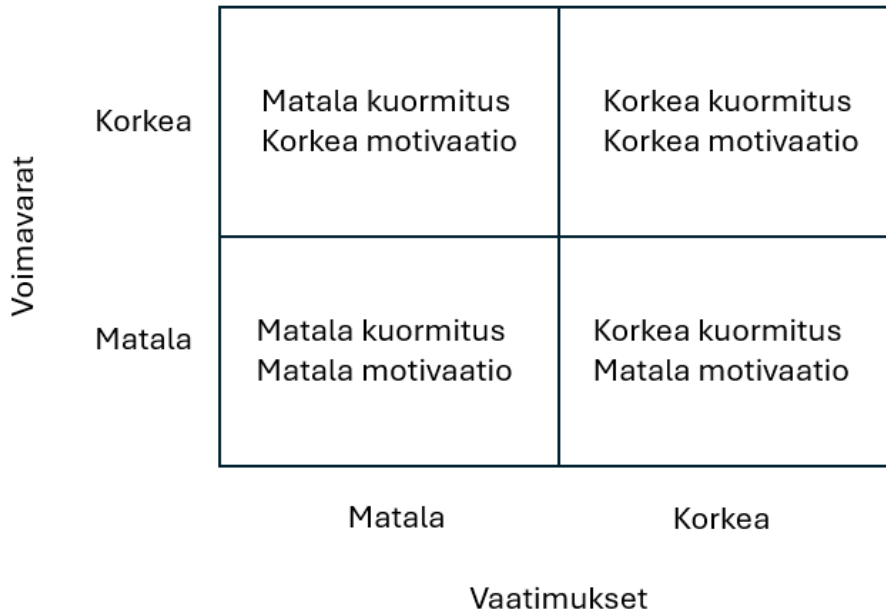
Voimavarat

| | Matala | Korkea |
|---|---|---|
| Korkea | Matala kuormitus Korkea motivaatio | Korkea kuormitus Korkea motivaatio |
| Matala | Matala kuormitus Matala motivaatio | Korkea kuormitus Matala motivaatio |

Vaatimukset